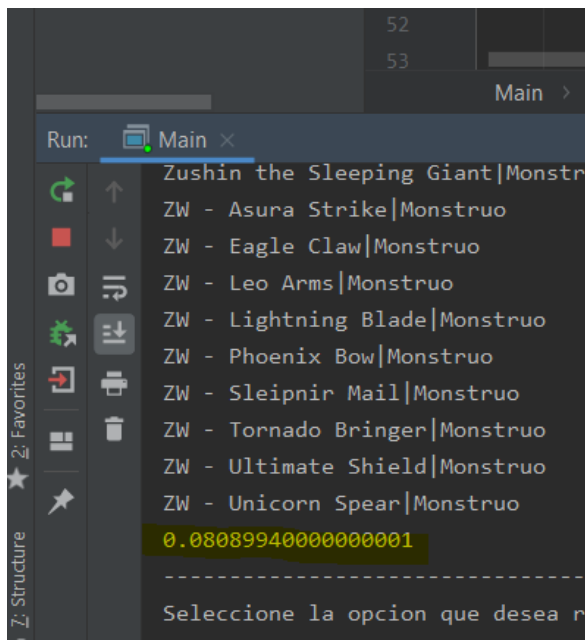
52
53
Main >
Run: Main ×
Zushin the Sleeping Giant|Monstr
ZW - Asura Strike|Monstruo
ZW - Eagle Claw|Monstruo
ZW - Leo Arms|Monstruo
ZW - Lightning Blade|Monstruo
ZW - Phoenix Bow|Monstruo
ZW - Sleipnir Mail|Monstruo
ZW - Tornado Bringer|Monstruo
ZW - Ultimate Shield|Monstruo
ZW - Unicorn Spear|Monstruo
0.08089940000000001
------------------------------
Seleccione la opcion que desea r
2: Favorites
Z: Structure